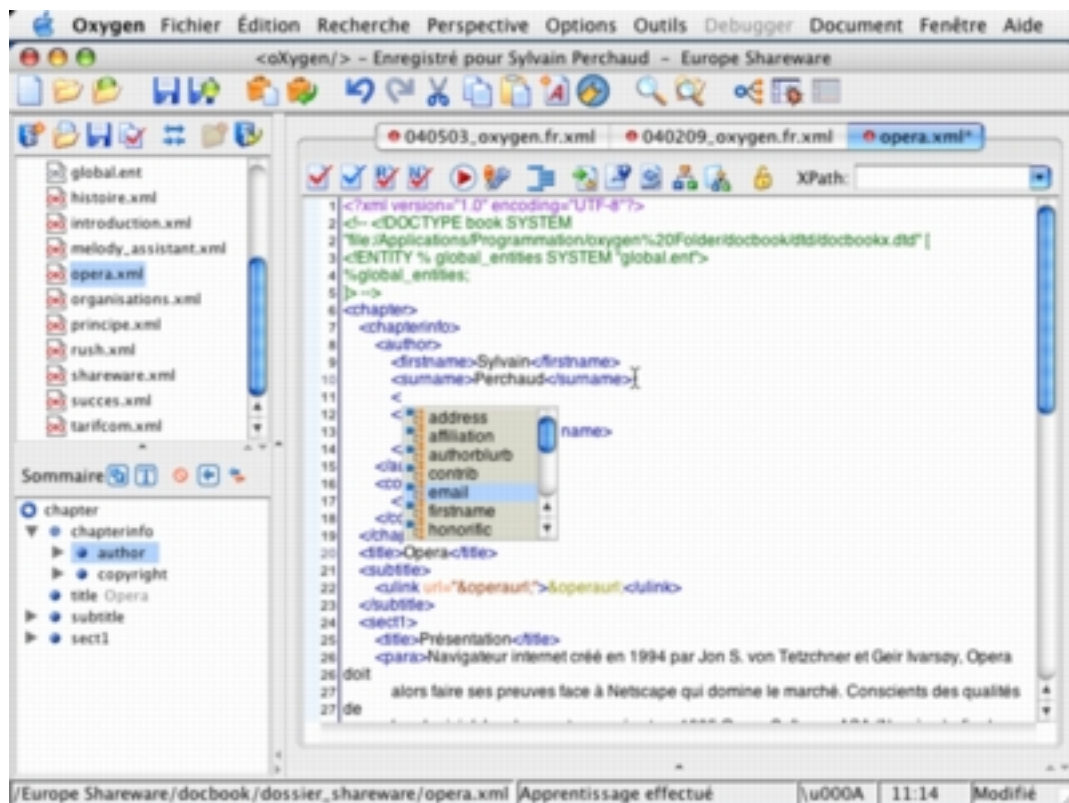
Oxygen Fichier Édition Recherche Perspective Options Outils Debugger Document Fenêtre Aide

<oXygen/> - Enregistré pour Sylvain Perchaud - Europe Shareware

040503_oxygen.fr.xml
040209_oxygen.fr.xml
opera.xml*

XPath:

global.ent
histoire.xml
introduction.xml
melody_assistant.xml
opera.xml
organisations.xml
principe.xml
rush.xml
shareware.xml
succes.xml
tarifcom.xml

Sommaire

chapter
chapterinfo
author
copyright
title Opera
subtitle
sect1

1 <?xml version="1.0" encoding="UTF-8"?>
2 <!-- <!DOCTYPE book SYSTEM
2 "file:/Applications/Programmation/oxygen%20Folder/docbook/dtd/docbookx.dtd" [
3 <!ENTITY % global_entities SYSTEM "global.ent">
4 %global_entities;
5 ]> -->
6 <chapter>
7 <chapterinfo>
8 <author>
9 <firstname>Sylvain</firstname>
10 <surname>Perchaud</surname>
11 <
12 <
13 name>
14
15 </a
16 <co
17 <
18 </c
19 </chap
20 <title>Opera</title>
21 <subtitle>
22 <ulink url="&operaurl;">&operaurl;</ulink>
23 </subtitle>
24 <sect1>
25 <title>Présentation</title>
26 <para>Navigateur internet créé en 1994 par Jon S. von Tetzchner et Geir Ivarsøy, Opera
26 doit
27 alors faire ses preuves face à Netscape qui domine le marché. Conscients des qualités
27 de

address
affiliation
authorblurb
contrib
email
firstname
honorific

/Europe Shareware/docbook/dossier_shareware/opera.xml | Apprentissage effectué | \u000A | 11:14 | Modifié